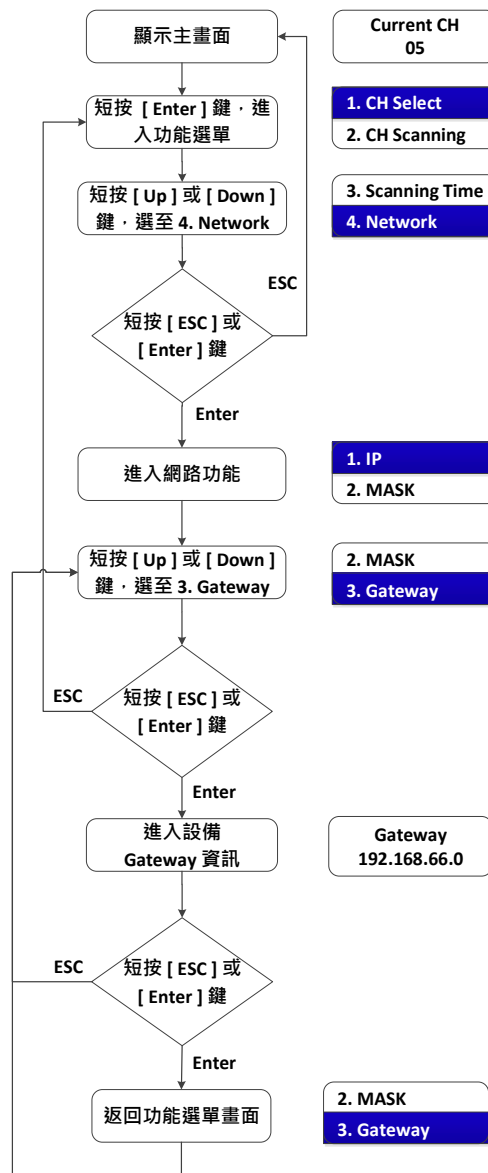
顯示主畫面

Current CH
05

短按 [ Enter ] 鍵，進入功能選單

1. CH Select
2. CH Scanning

短按 [ Up ] 或 [ Down ] 鍵，選至 4. Network

3. Scanning Time
4. Network

ESC

短按 [ ESC ] 或 [ Enter ] 鍵

Enter

進入網路功能

1. IP
2. MASK

短按 [ Up ] 或 [ Down ] 鍵，選至 3. Gateway

2. MASK
3. Gateway

ESC

短按 [ ESC ] 或 [ Enter ] 鍵

Enter

進入設備 Gateway 資訊

Gateway
192.168.66.0

ESC

短按 [ ESC ] 或 [ Enter ] 鍵

Enter

返回功能選單畫面

2. MASK
3. Gateway